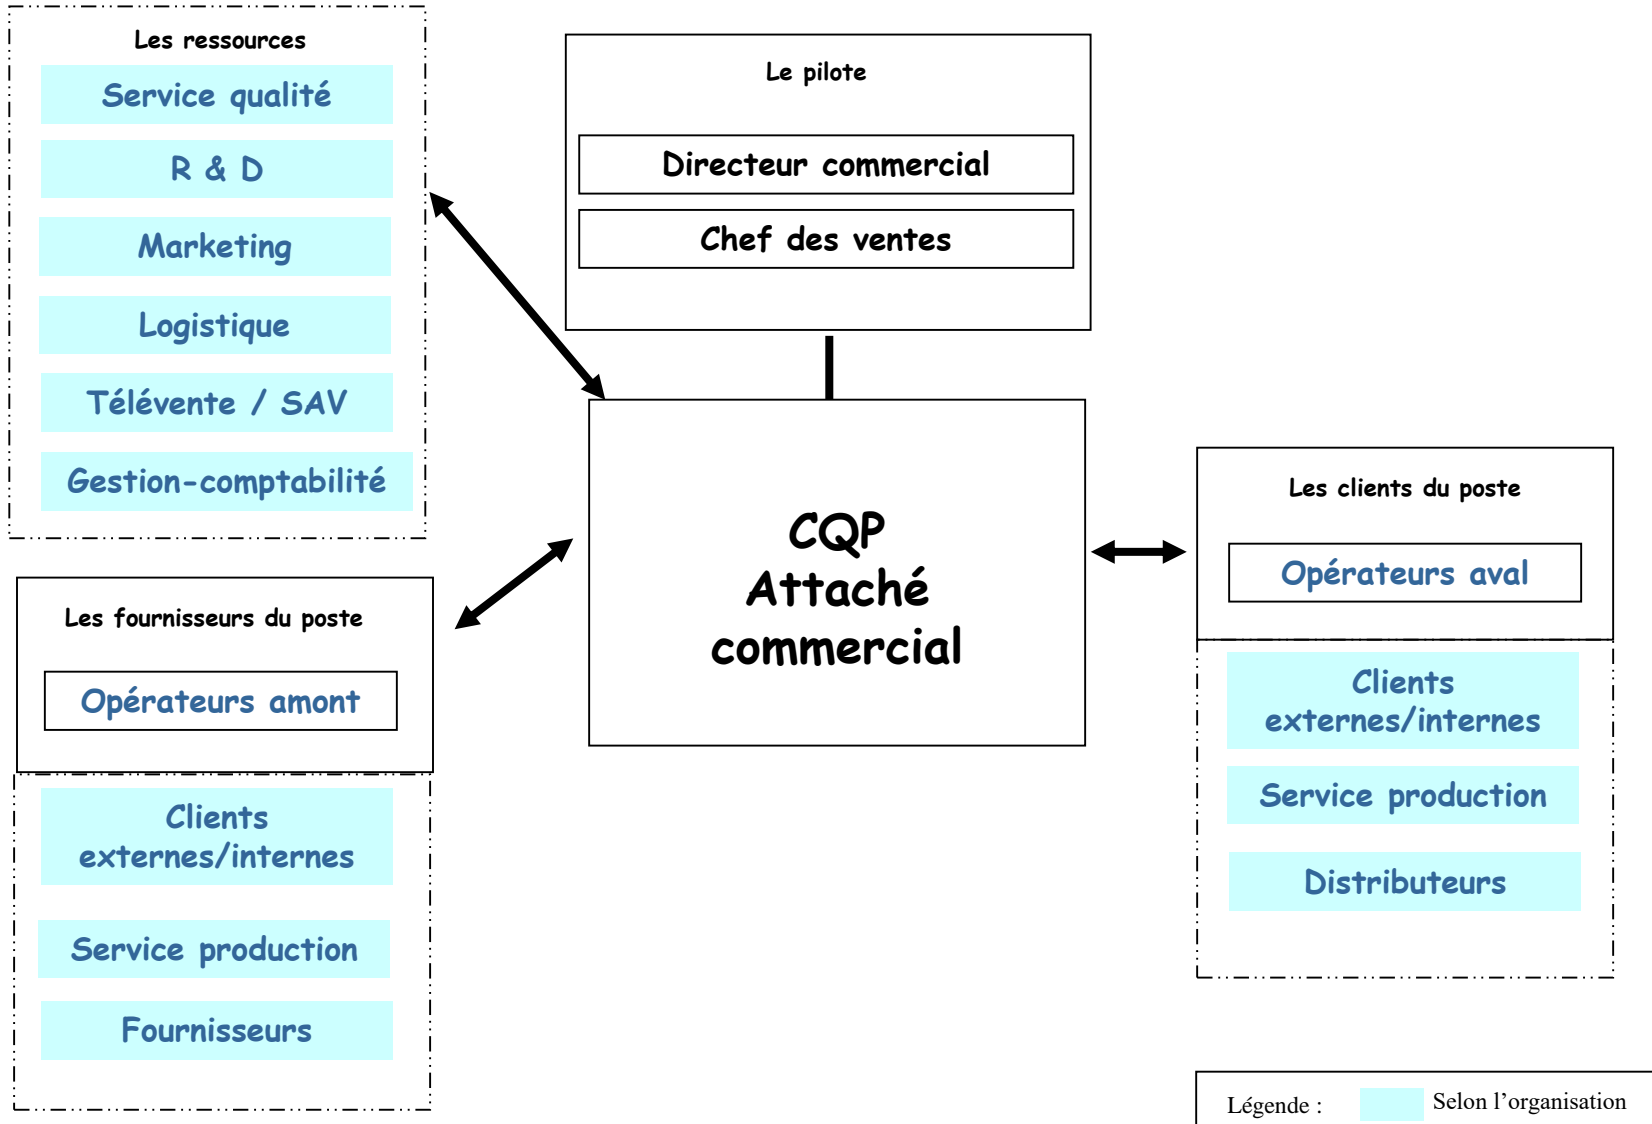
Les ressources

Service qualité

R & D

Marketing

Logistique

Télévente / SAV

Gestion-comptabilité

Le pilote

Directeur commercial

Chef des ventes

CQP
Attaché
commercial

Les fournisseurs du poste

Opérateurs amont

Clients externes/internes

Service production

Fournisseurs

Les clients du poste

Opérateurs aval

Clients externes/internes

Service production

Distributeurs

Légende : Selon l'organisation